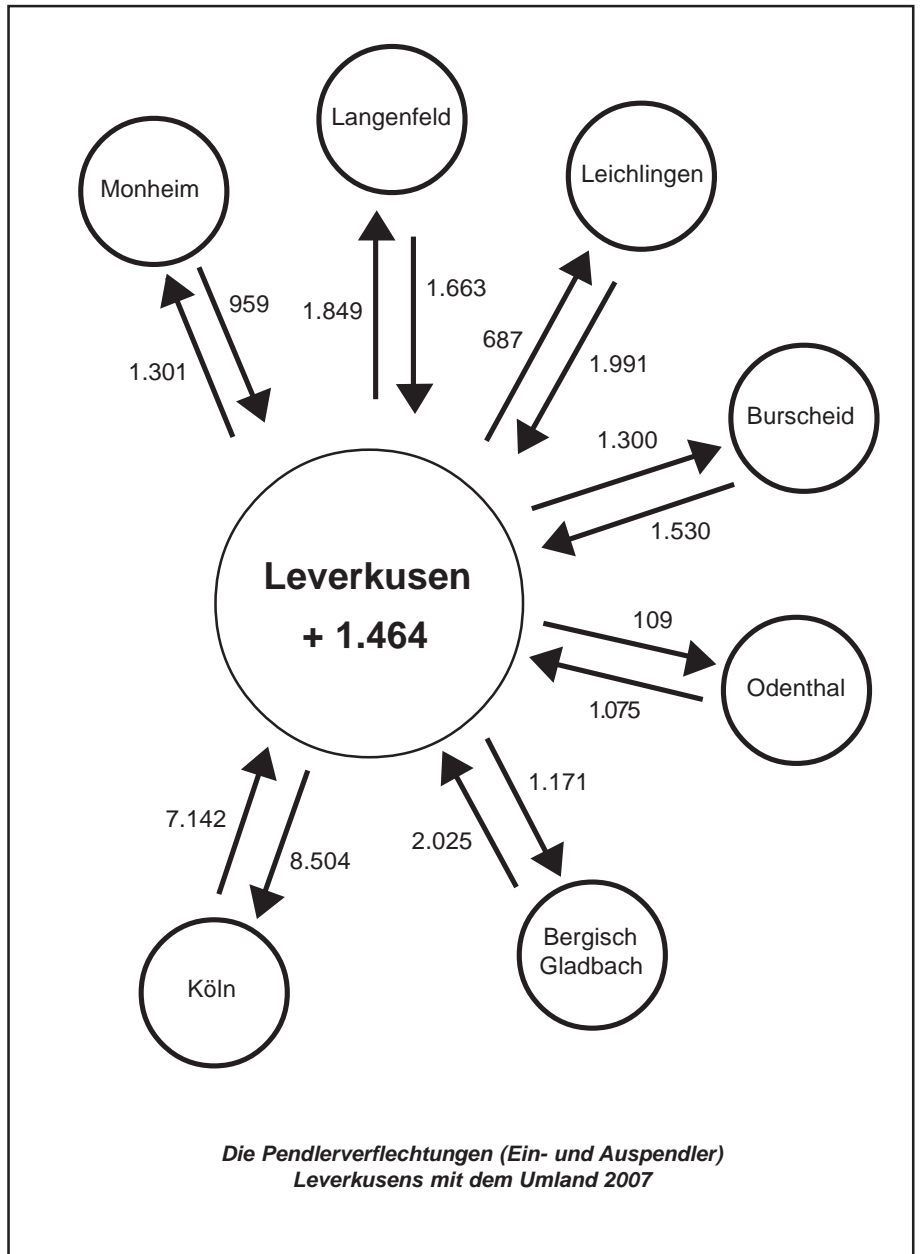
Langenfeld

Monheim

Leichlingen

959

1.849

1.663

1.301

687

1.991

Burscheid

1.300

1.530

Leverkusen
+ 1.464

109

Odenthal

1.075

1.171

7.142

2.025

8.504

Bergisch Gladbach

Köln

Die Pendlerverflechtungen (Ein- und Auspendler) Leverkusens mit dem Umland 2007